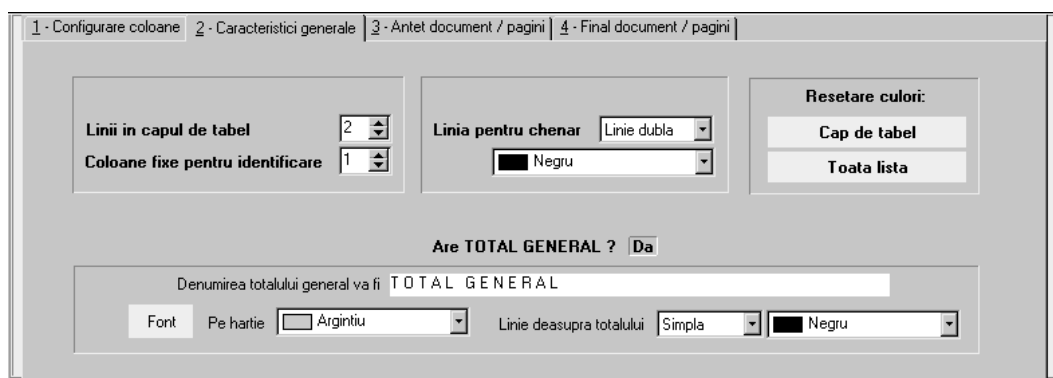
1 - Configurare coloane | 2 - Caracteristici generale | 3 - Antet document / pagini | 4 - Final document / pagini

Linii in capul de tabel 2
Coloane fixe pentru identificare 1

Linia pentru chenar Linie dubla
Negru

Resetare culori:
Cap de tabel
Toata lista

Are TOTAL GENERAL ? Da

Denumirea totalului general va fi TOTAL GENERAL
Font Pe hartie Argintiu Linie deasupra totalului Simpla Negru